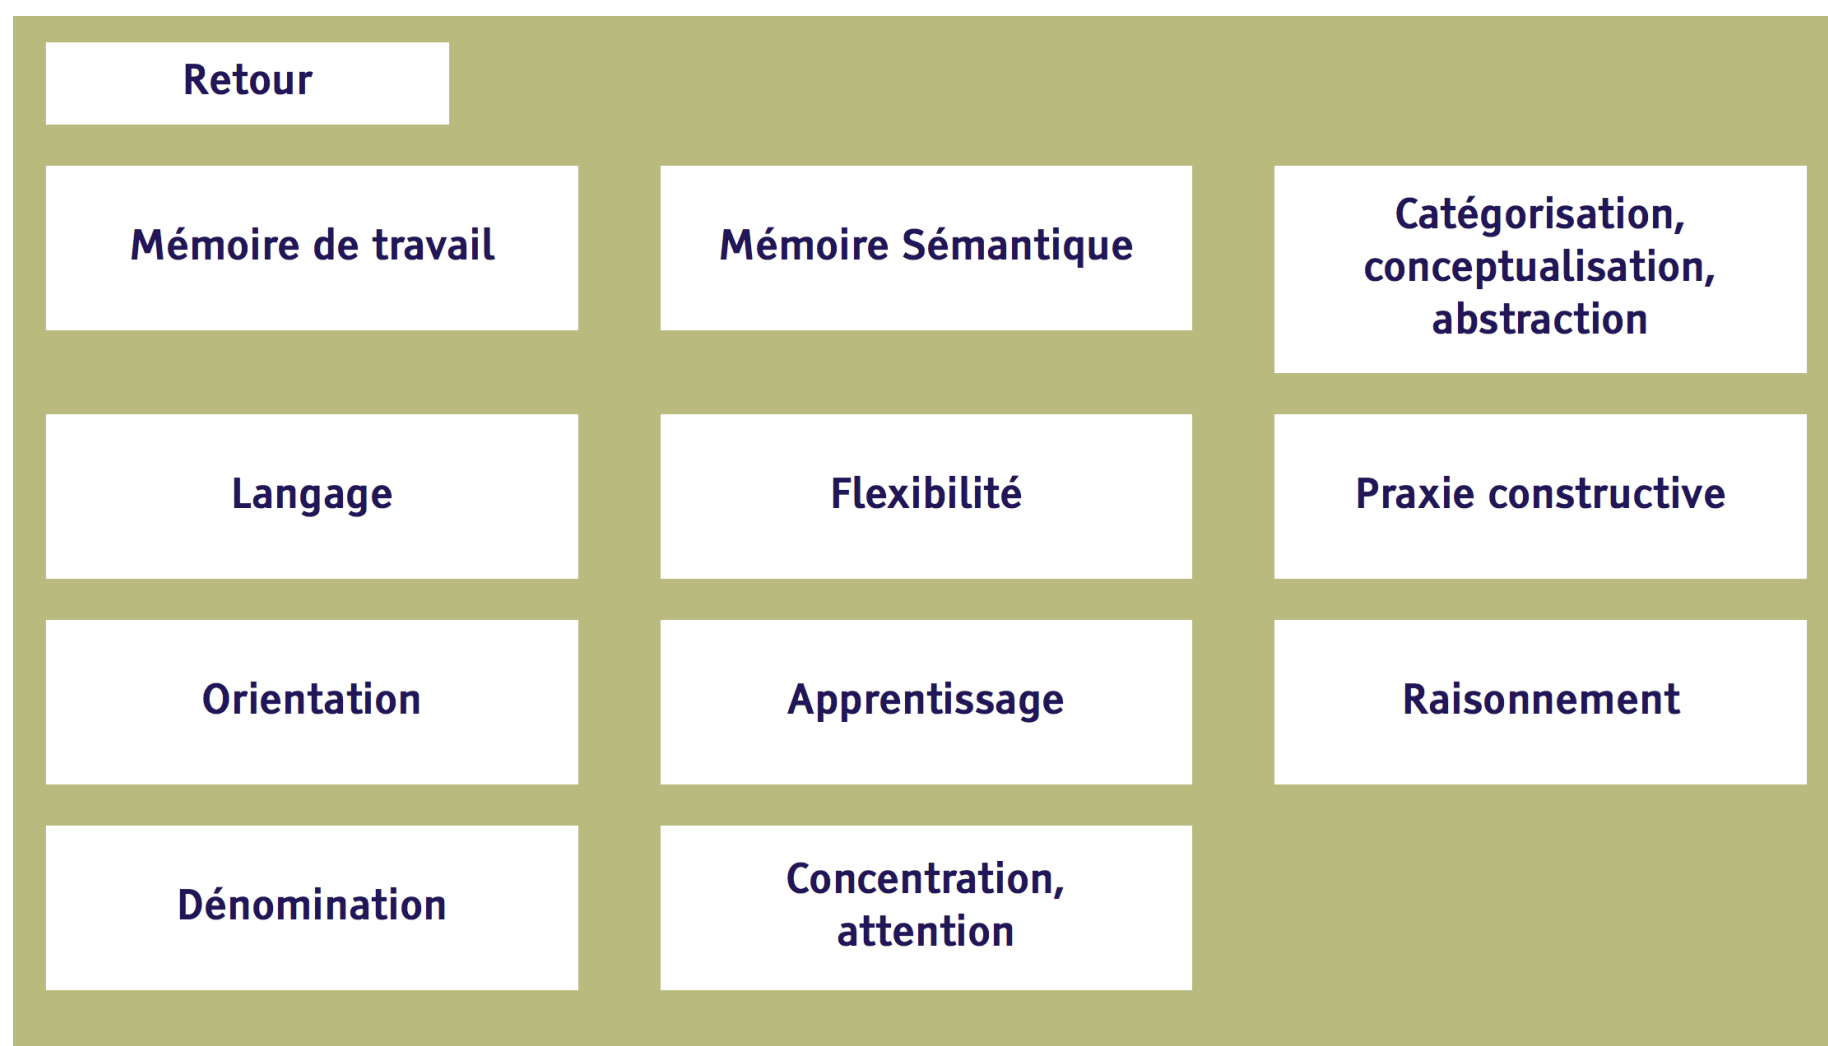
Retour

Mémoire de travail

Mémoire Sémantique

Catégorisation, conceptualisation, abstraction

Langage

Flexibilité

Praxie constructive

Orientation

Apprentissage

Raisonnement

Dénomination

Concentration, attention